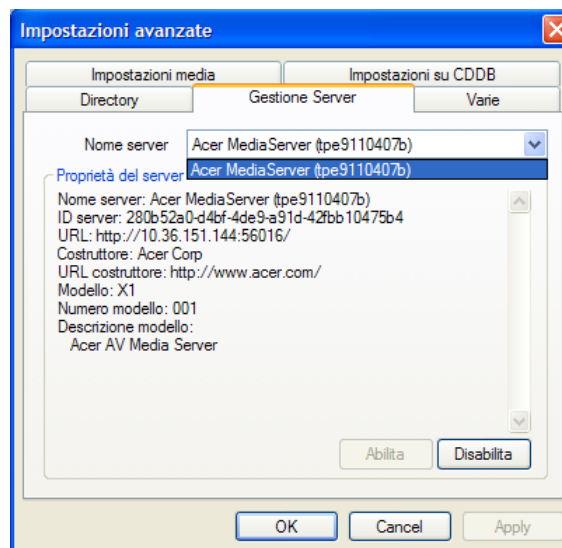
Impostazioni avanzate

Impostazioni media
Impostazioni su CDDB
Directory
Gestione Server
Varie

Nome server
Acer MediaServer (tpe9110407b)
Acer MediaServer (tpe9110407b)

Proprietà del server

Nome server: Acer MediaServer (tpe9110407b)
ID server: 280b52a0-d4bf-4de9-a91d-42fbb10475b4
URL: http://10.36.151.144:56016/
Costruttore: Acer Corp
URL costruttore: http://www.acer.com/
Modello: X1
Numero modello: 001
Descrizione modello:
Acer AV Media Server

Abilita
Disabilita

OK
Cancel
Apply